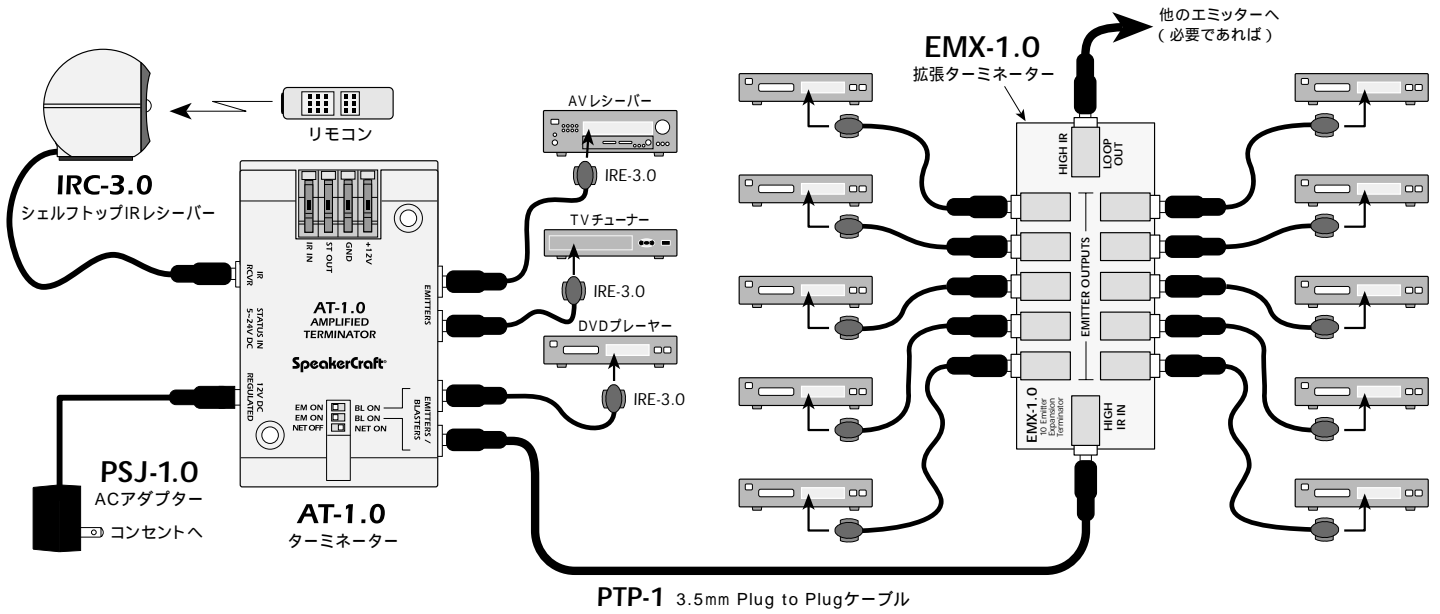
他のエミッターへ
(必要であれば)

EMX-1.0
拡張ターミネーター

リモコン

IRC-3.0
シェルフトップIRレシーバー

AVレシーバー

IRE-3.0

TVチューナー

IRE-3.0

DVDプレーヤー

IRE-3.0

IR IN
ST OUT
GND
+12V

IR RCVR

STATUS IN 5-24V DC

12V DC REGULATED

EMITTERS

AT-1.0
AMPLIFIED TERMINATOR

SpeakerCraft

EM ON
EM ON
NET OFF
BL ON
BL ON
NET ON

EMITTERS / BLASTERS

HIGH IR
LOOP OUT

EMITTER OUTPUTS

EMX-1.0
10 Emitter Expansion Terminator

HIGH IR IN

PSJ-1.0
ACアダプター
コンセントへ

AT-1.0
ターミネーター

PTP-1 3.5mm Plug to Plugケーブル